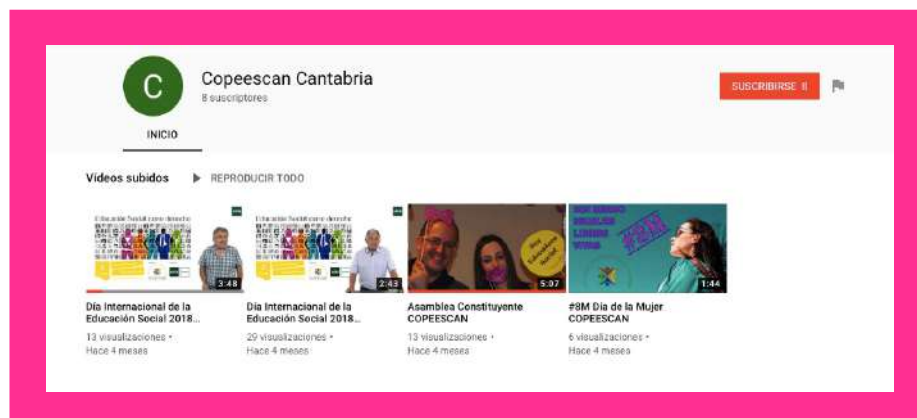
C

Copeescan Cantabria
8 suscriptores

SUSCRIBIRSE 8

INICIO

Vídeos subidos ▶ REPRODUCIR TODO

Educación Social como derecho
3:48
Día Internacional de la Educación Social 2018...
13 visualizaciones • Hace 4 meses

Educación Social como derecho
2:43
Día Internacional de la Educación Social 2018...
29 visualizaciones • Hace 4 meses

5:07
Asamblea Constituyente COPEESCAN
13 visualizaciones • Hace 4 meses

#8M
1:44
#8M Día de la Mujer COPEESCAN
6 visualizaciones • Hace 4 meses